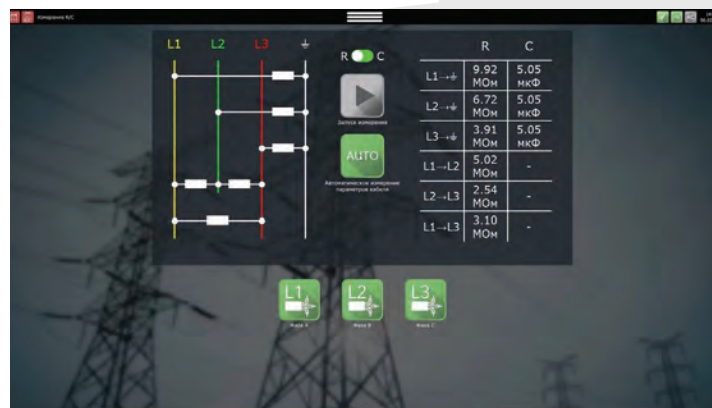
Измерение R/C

L1 L2 L3 ⏚

R C

Запуск измерения

AUTO

Автоматическое измерение параметров кабеля

| | R | C |
|---|---|---|
| L1→⏚ | 9.92 МОм | 5.05 мкФ |
| L2→⏚ | 6.72 МОм | 5.05 мкФ |
| L3→⏚ | 3.91 МОм | 5.05 мкФ |
| L1→L2 | 5.02 МОм | - |
| L2→L3 | 2.54 МОм | - |
| L1→L3 | 3.10 МОм | - |

L1
Фаза A

L2
Фаза B

L3
Фаза C